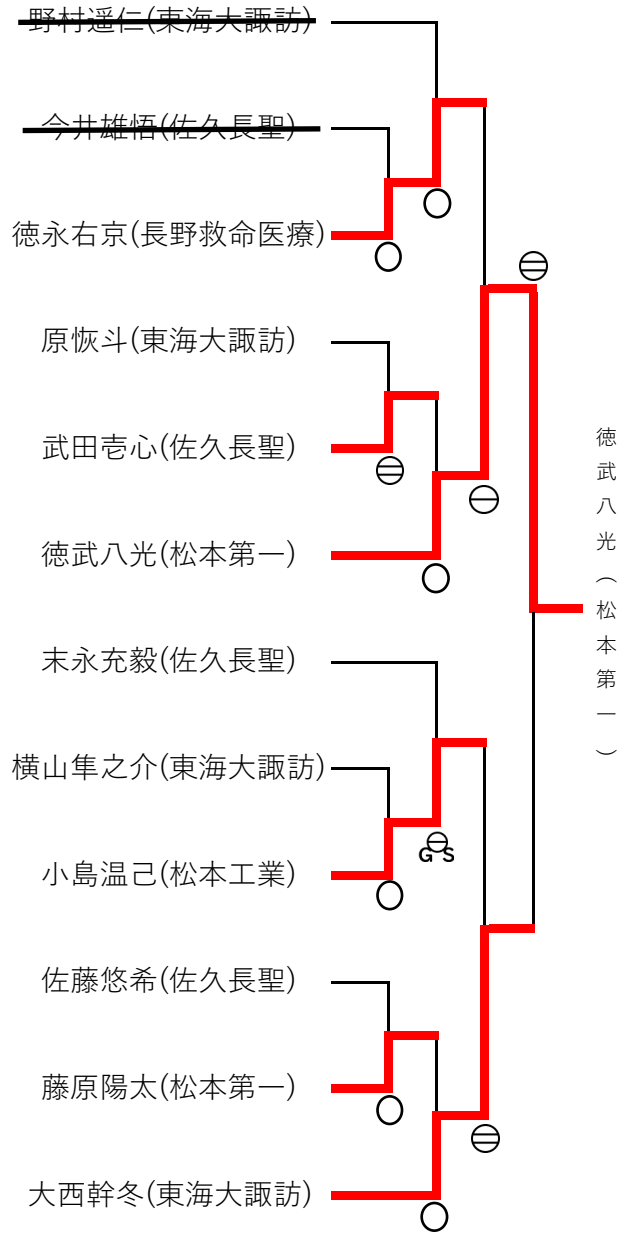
野村遥仁(東海大諏訪)

今井雄悟(佐久長聖)

徳永右京(長野救命医療)

原恢斗(東海大諏訪)

武田壱心(佐久長聖)

徳武八光(松本第一)

末永充毅(佐久長聖)

横山隼之介(東海大諏訪)

小島温己(松本工業)

佐藤悠希(佐久長聖)

藤原陽太(松本第一)

大西幹冬(東海大諏訪)

GS

徳武八光(松本第一)